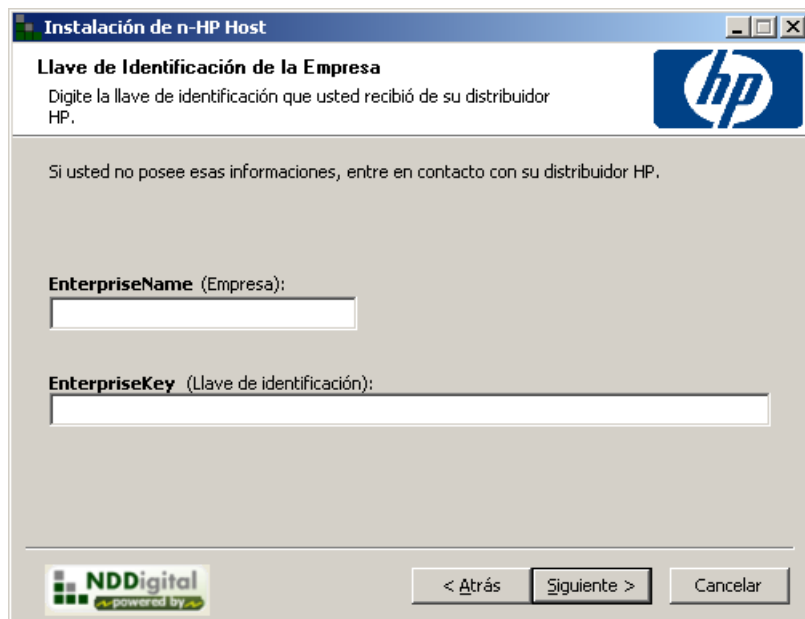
Instalación de n-HP Host

Llave de Identificación de la Empresa

Digite la llave de identificación que usted recibió de su distribuidor HP.

hp

Si usted no posee esas informaciones, entre en contacto con su distribuidor HP.

EnterpriseName (Empresa):

EnterpriseKey (Llave de identificación):

NDDigital powered by

< Atrás

Siguiente >

Cancelar